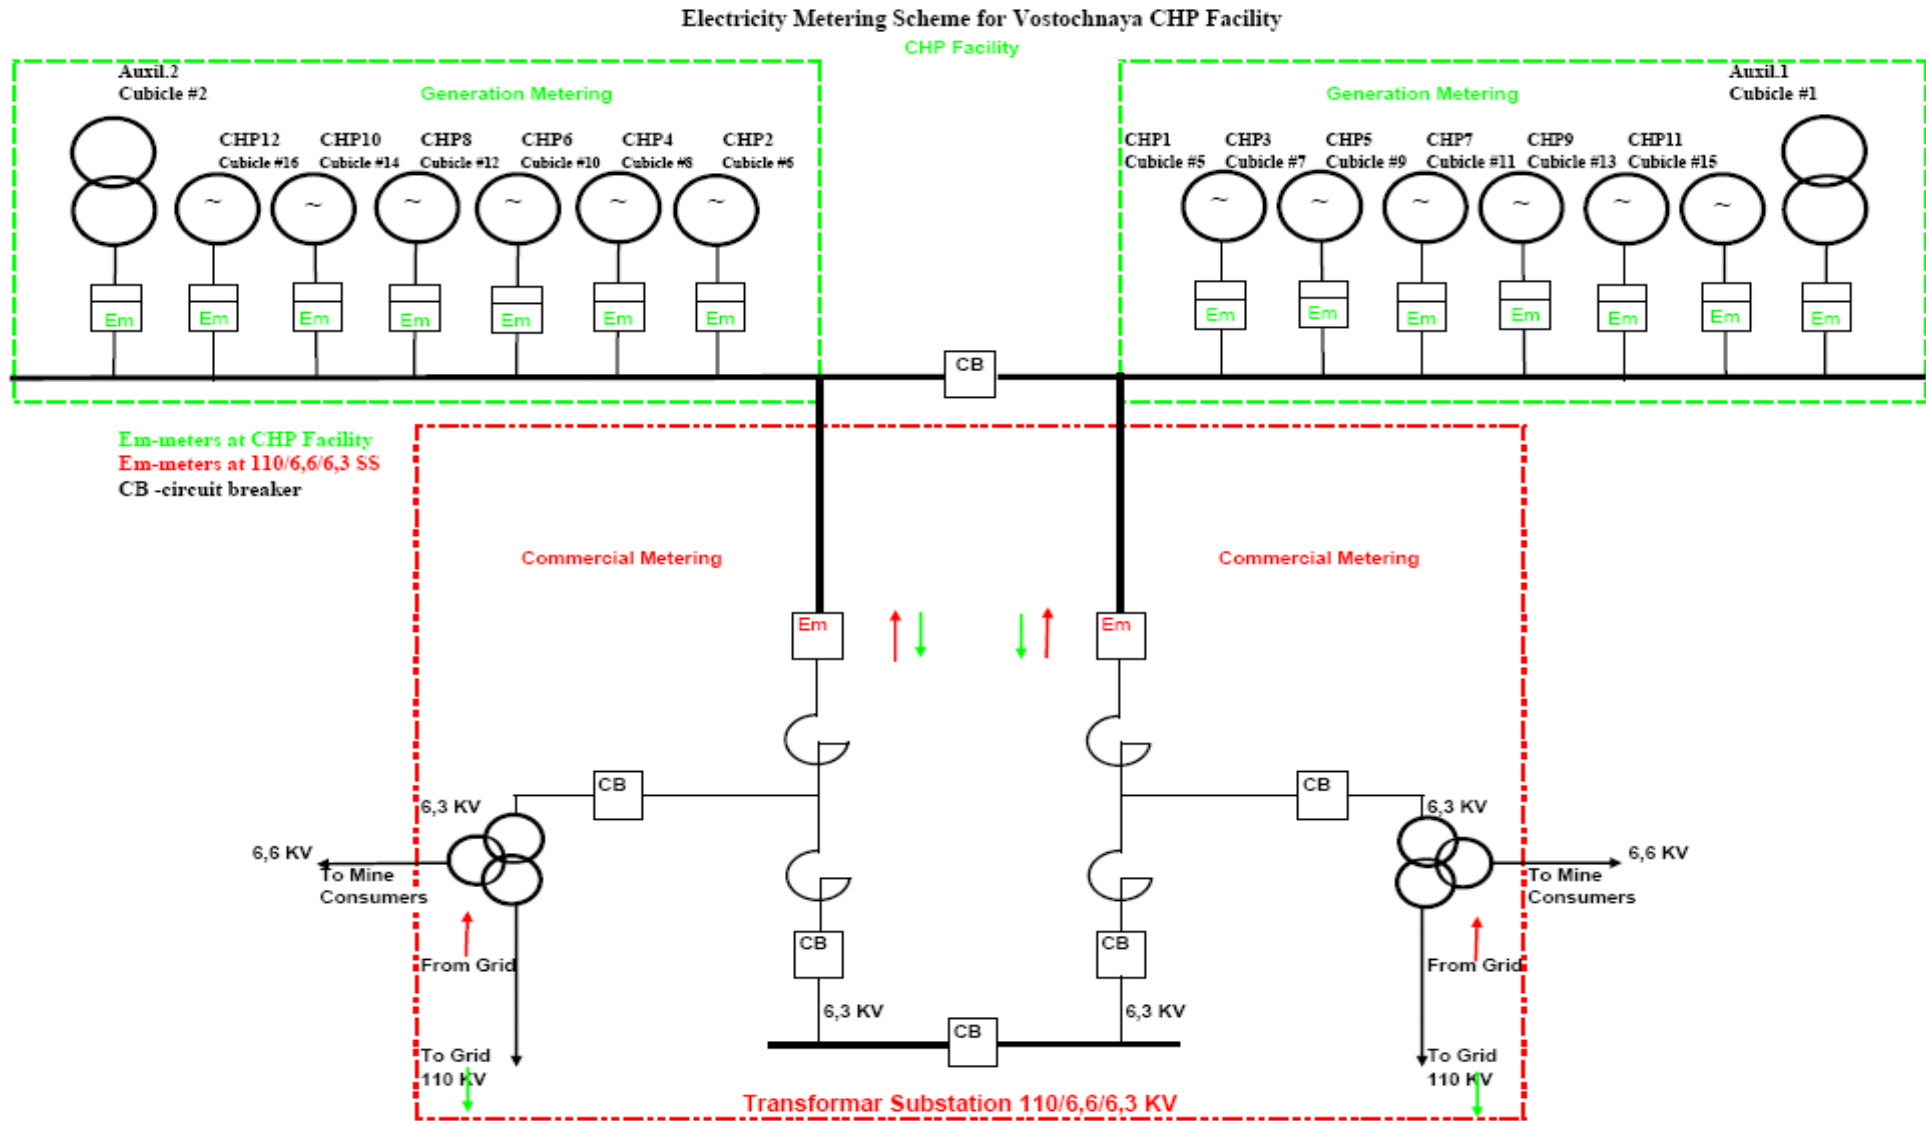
Electricity Metering Scheme for Vostochnaya CHP Facility

CHP Facility

Auxil.2
Cubicle #2

Generation Metering

CHP12
Cubicle #16

CHP10
Cubicle #14

CHP8
Cubicle #12

CHP6
Cubicle #10

CHP4
Cubicle #8

CHP2
Cubicle #6

Em Em Em Em Em Em Em

Generation Metering

Auxil.1
Cubicle #1

CHP1
Cubicle #5

CHP3
Cubicle #7

CHP5
Cubicle #9

CHP7
Cubicle #11

CHP9
Cubicle #13

CHP11
Cubicle #15

Em Em Em Em Em Em Em

CB

Em-meters at CHP Facility
Em-meters at 110/6,6/6,3 SS
CB -circuit breaker

Commercial Metering

Commercial Metering

Em

Em

CB

CB

6,3 KV

6,3 KV

6,6 KV

To Mine
Consumers

6,6 KV

To Mine
Consumers

From Grid

From Grid

CB

CB

6,3 KV

6,3 KV

CB

To Grid
110 KV

To Grid
110 KV

Transformar Substation 110/6,6/6,3 KV